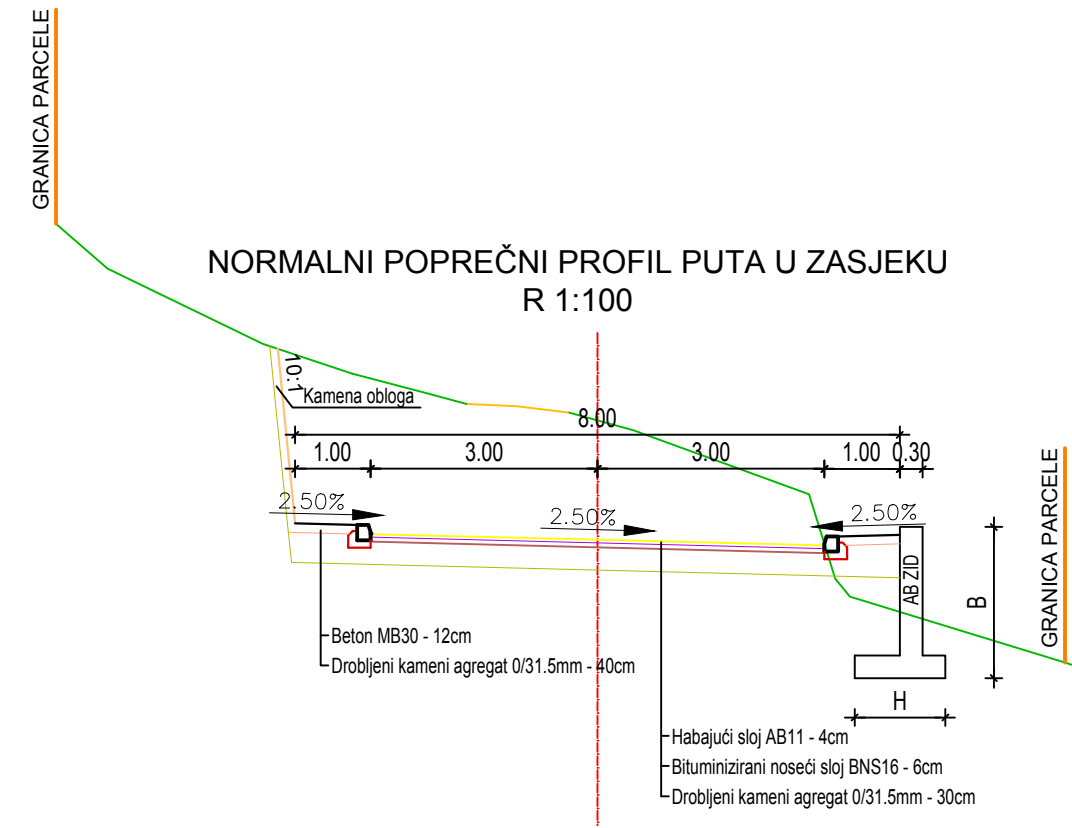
GRANICA PARCELE

NORMALNI POPREČNI PROFIL PUTA U ZASJEKU
R 1:100

10:1

Kamena obloga

8.00

1.00 3.00 3.00 1.00 0.30

2.50% 2.50% 2.50%

AB ZID

B

GRANICA PARCELE

H

Beton MB30 - 12cm
Drobljeni kameni agregat 0/31.5mm - 40cm

Habajući sloj AB11 - 4cm
Bituminizirani noseći sloj BNS16 - 6cm
Drobljeni kameni agregat 0/31.5mm - 30cm